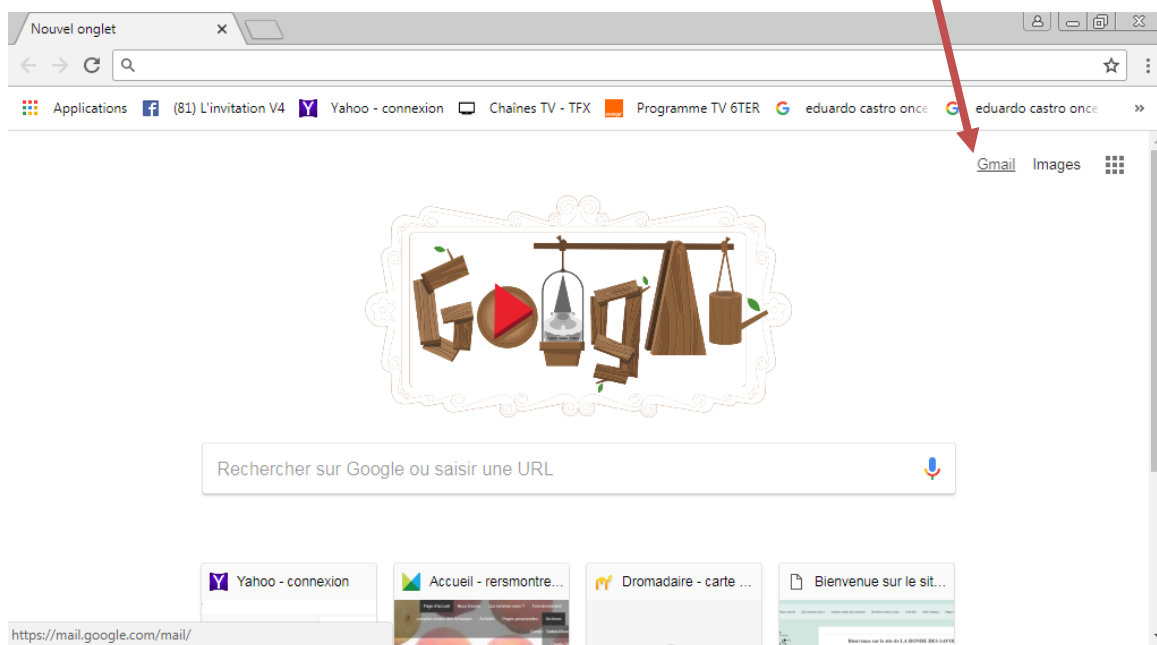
Nouvel onglet

Applications (81) L'invitation V4 Yahoo - connexion Chaînes TV - TFX Programme TV 6TER eduardo castro once eduardo castro once »

Gmail Images

Rechercher sur Google ou saisir une URL

Yahoo - connexion
Accueil - rersmontre...
Dromadaire - carte ...
Bienvenue sur le sit...

https://mail.google.com/mail/